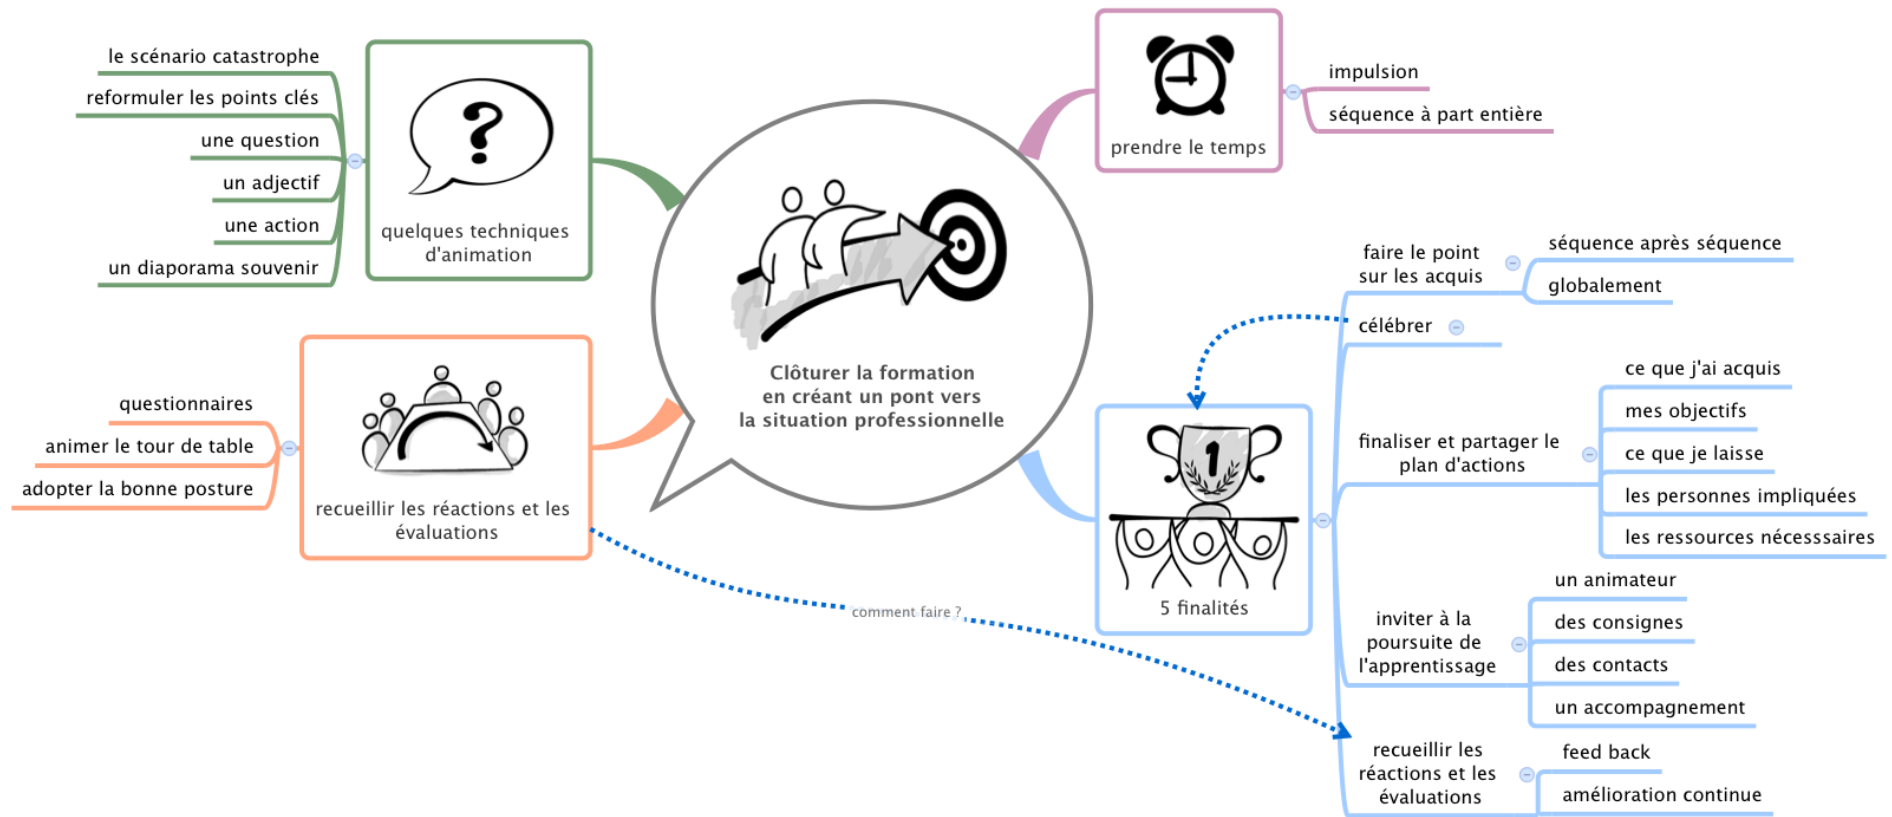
Clôturer la formation
en créant un pont vers
la situation professionnelle

quelques techniques d'animation

le scénario catastrophe
reformuler les points clés
une question
un adjectif
une action
un diaporama souvenir

prendre le temps

impulsion
séquence à part entière

recueillir les réactions et les évaluations

questionnaires
animer le tour de table
adopter la bonne posture

comment faire ?

5 finalités

faire le point sur les acquis
séquence après séquence
globalement
célébrer
finaliser et partager le plan d'actions
ce que j'ai acquis
mes objectifs
ce que je laisse
les personnes impliquées
les ressources nécesssaires
inviter à la poursuite de l'apprentissage
un animateur
des consignes
des contacts
un accompagnement
recueillir les réactions et les évaluations
feed back
amélioration continue